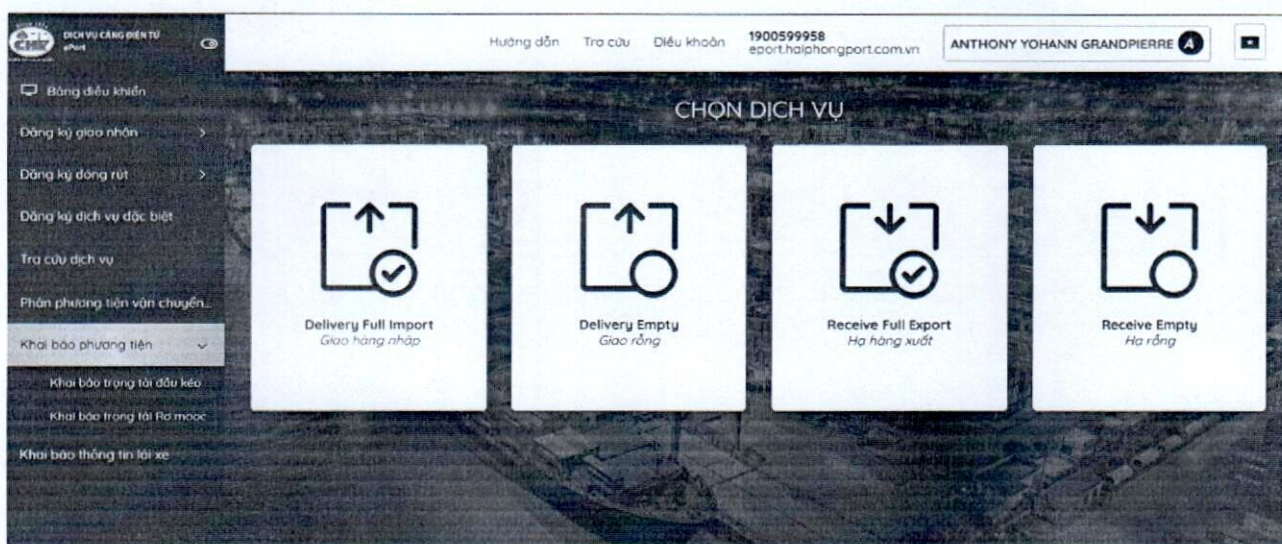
DỊCH VỤ CẢNG ĐIỆN TỬ
ePort

Hướng dẫn Tra cứu Điều khoản 1900599958 eport.haiphongport.com.vn ANTHONY YOHANN GRANDPIERRE A

Bảng điều khiển
Đăng ký giao nhận
Đăng ký đóng rút
Đăng ký dịch vụ đặc biệt
Tra cứu dịch vụ
Phân phương tiện vận chuyển..
Khai báo phương tiện
Khai báo trọng tải đầu kéo
Khai báo trọng tải Rơ mooc
Khai báo thông tin lái xe

CHỌN DỊCH VỤ

Delivery Full Import
Giao hàng nhập

Delivery Empty
Giao rỗng

Receive Full Export
Hạ hàng xuất

Receive Empty
Hạ rỗng